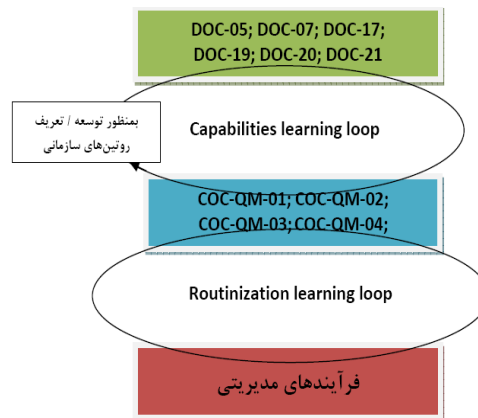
DOC-05; DOC-07; DOC-17; DOC-19; DOC-20; DOC-21

بمنظور توسعه / تعریف روتین‌های سازمانی

Capabilities learning loop

COC-QM-01; COC-QM-02; COC-QM-03; COC-QM-04;

Routinization learning loop

فرآیندهای مدیریتی